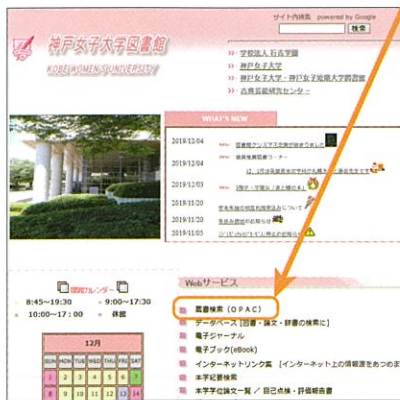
サイト内検索 powered by Google
検索
神戸女子大学図書館
KOBE WOMEN'S UNIVERSITY
学校法人行吉学園
神戸女子大学
神戸女子大学・神戸女子短期大学図書館
古典芸能研究センター

WHAT'S NEW
2019/12/04 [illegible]
2019/12/04 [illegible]
2019/12/03 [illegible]
2019/11/20 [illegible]
2019/11/20 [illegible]
2019/11/05 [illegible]

開館カレンダー
8:45~19:30
9:00~17:30
10:00~17:00
休館
12月
SUN MON TUE WED THU FRI SAT

Webサービス
図書検索（OPAC）
データベース［図書・論文・辞書の検索に］
電子ジャーナル
電子ブック（eBook）
インターネットリンク集［インターネット上の情報源をあつめ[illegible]
本学紀要検索
本学学位論文一覧 ／ 自己点検・評価報告書